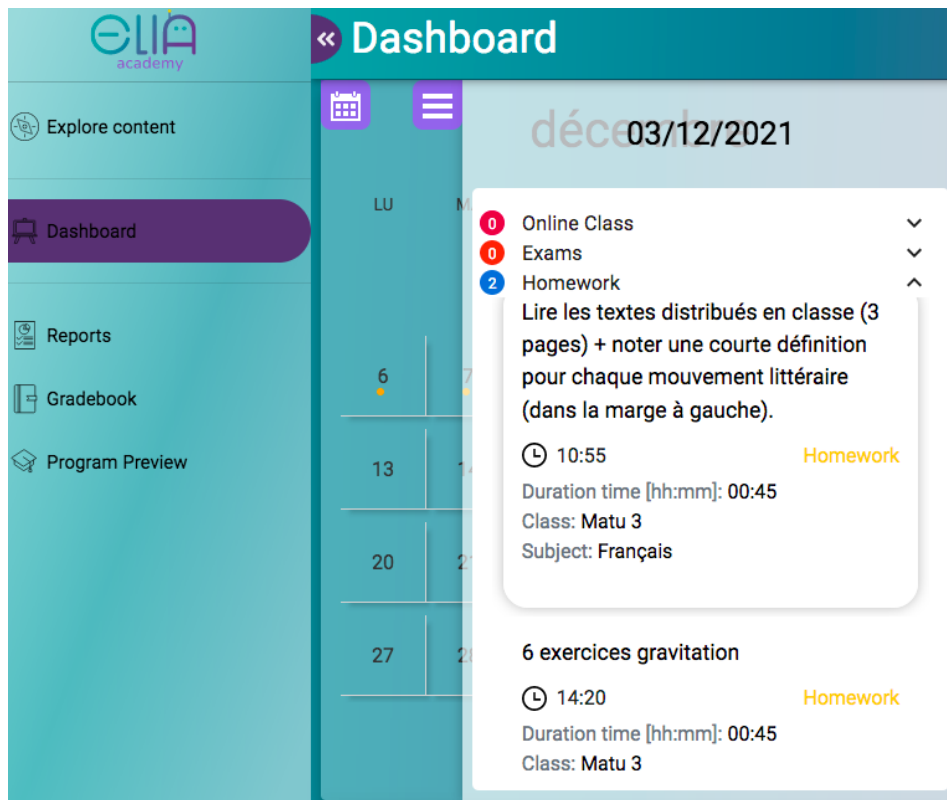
ellA
academy

Explore content

Dashboard

Reports

Gradebook

Program Preview

« Dashboard

déce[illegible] 03/12/2021

LU M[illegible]

6 7
13 1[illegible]
20 2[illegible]
27 2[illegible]

0 Online Class
0 Exams
2 Homework

Lire les textes distribués en classe (3 pages) + noter une courte définition pour chaque mouvement littéraire (dans la marge à gauche).

10:55 Homework
Duration time [hh:mm]: 00:45
Class: Matu 3
Subject: Français

6 exercices gravitation

14:20 Homework
Duration time [hh:mm]: 00:45
Class: Matu 3